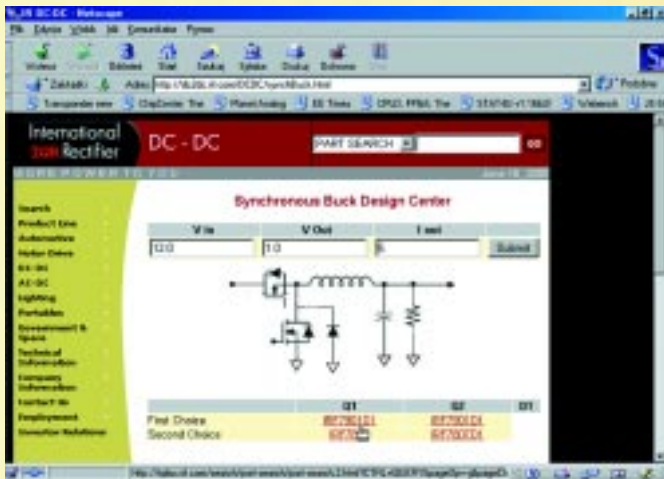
IR DC-DC - Netscape

Plik Edycja Widok Idź Komunikator Pomoc

Wstecz Dalej Odśwież Start Szukaj Sykstem Drukuj Bezpieczeństwo Stop

Zakładki Adres http://dc2dc.irf.com/DCDC/syncBuck.html Podobne

Transponder.new ChipCenter: The Planet Analog EE Times CPU2, PPBAL The STATHD v1.18b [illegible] Webmail

International IOR Rectifier

DC - DC

PART SEARCH GO

MORE POWER TO YOU

June 18, 2002

Search
Product Line
Automotive
Motor Drives
DC-DC
AC-DC
Lighting
Portables
Government & Space
Technical Information
Company Information
Contact Us
Employment
Investor Relations

Synchronous Buck Design Center

| V in | V Out | I out | |
|---|---|---|---|
| 12.0 | 1.0 | 6 | Submit |

| | Q1 | Q2 | D1 |
|---|---|---|---|
| First Choice | IRF7811 | IRF7809 | |
| Second Choice | IRF78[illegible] | IRF7809 | |

http://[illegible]